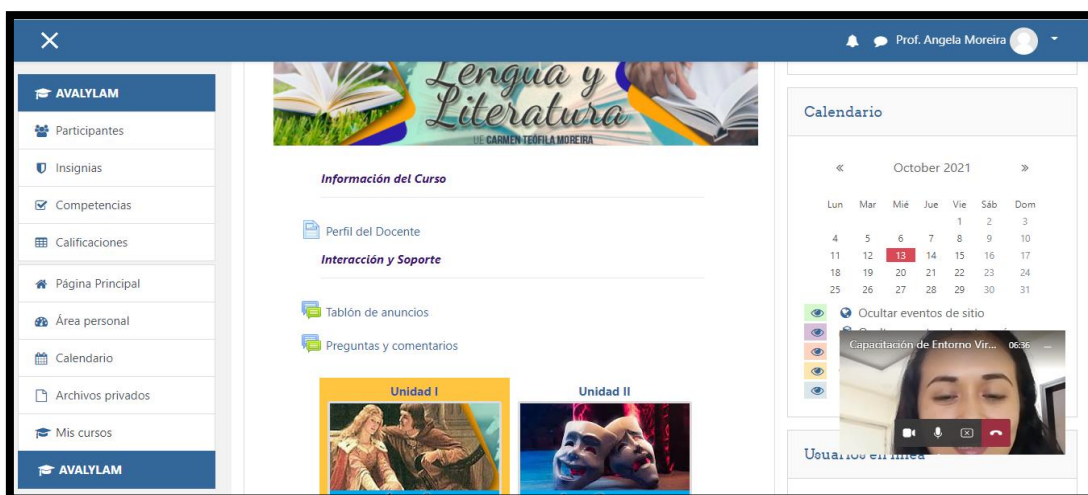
Prof. Angela Moreira

AVALYLAM
Participantes
Insignias
Competencias
Calificaciones
Página Principal
Área personal
Calendario
Archivos privados
Mis cursos
AVALYLAM

Lengua y Literatura
UE CARMEN TEÓFILA MOREIRA

Información del Curso

Perfil del Docente

Interacción y Soporte

Tablón de anuncios

Preguntas y comentarios

Unidad I

Unidad II

Calendario

« October 2021 »

| Lun | Mar | Mié | Jue | Vie | Sáb | Dom |
|---|---|---|---|---|---|---|
| | | | | 1 | 2 | 3 |
| 4 | 5 | 6 | 7 | 8 | 9 | 10 |
| 11 | 12 | 13 | 14 | 15 | 16 | 17 |
| 18 | 19 | 20 | 21 | 22 | 23 | 24 |
| 25 | 26 | 27 | 28 | 29 | 30 | 31 |

Ocultar eventos de sitio

Capacitación de Entorno Vir... 06:36

Usuarios en línea